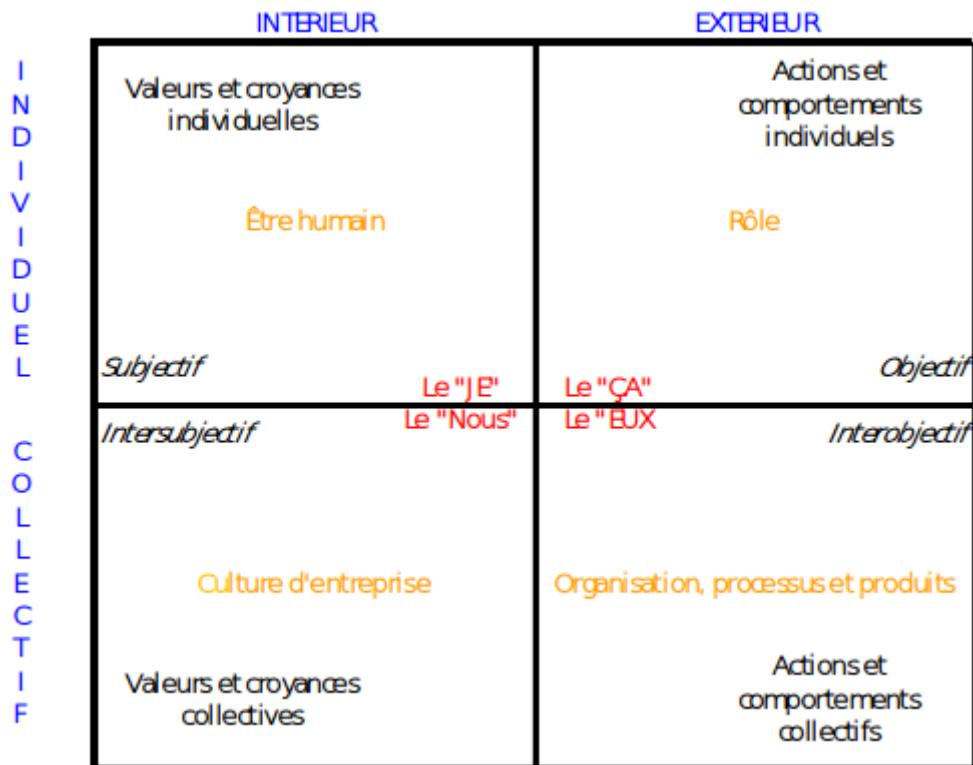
INTERIEUR

EXTERIEUR

INDIVIDUEL

COLLECTIF

Valeurs et croyances individuelles

Être humain

Subjectif

Le "JE"

Actions et comportements individuels

Rôle

Objectif

Le "ÇA"

Le "Nous"

Intersubjectif

Culture d'entreprise

Valeurs et croyances collectives

Le "EUX"

Interobjectif

Organisation, processus et produits

Actions et comportements collectifs